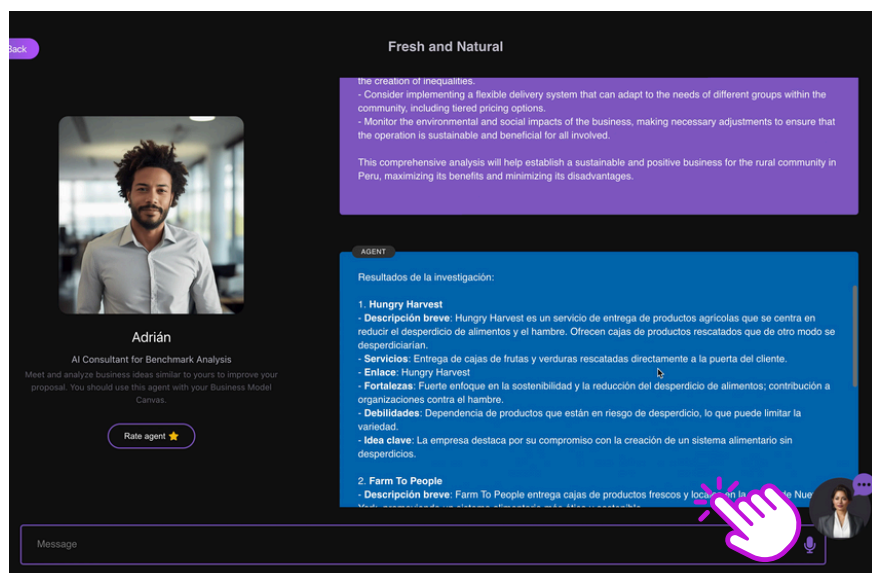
Back

Fresh and Natural

Adrián

AI Consultant for Benchmark Analysis

Meet and analyze business ideas similar to yours to improve your proposal. You should use this agent with your Business Model Canvas.

Rate agent ⭐

the creation of inequalities.
- Consider implementing a flexible delivery system that can adapt to the needs of different groups within the community, including tiered pricing options.
- Monitor the environmental and social impacts of the business, making necessary adjustments to ensure that the operation is sustainable and beneficial for all involved.

This comprehensive analysis will help establish a sustainable and positive business for the rural community in Peru, maximizing its benefits and minimizing its disadvantages.

AGENT

Resultados de la investigación:

1. **Hungry Harvest**
- **Descripción breve**: Hungry Harvest es un servicio de entrega de productos agrícolas que se centra en reducir el desperdicio de alimentos y el hambre. Ofrecen cajas de productos rescatados que de otro modo se desperdiciarían.
- **Servicios**: Entrega de cajas de frutas y verduras rescatadas directamente a la puerta del cliente.
- **Enlace**: Hungry Harvest
- **Fortalezas**: Fuerte enfoque en la sostenibilidad y la reducción del desperdicio de alimentos; contribución a organizaciones contra el hambre.
- **Debilidades**: Dependencia de productos que están en riesgo de desperdicio, lo que puede limitar la variedad.
- **Idea clave**: La empresa destaca por su compromiso con la creación de un sistema alimentario sin desperdicios.

2. **Farm To People**
- **Descripción breve**: Farm To People entrega cajas de productos frescos y loc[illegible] Nue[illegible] York, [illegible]

Message